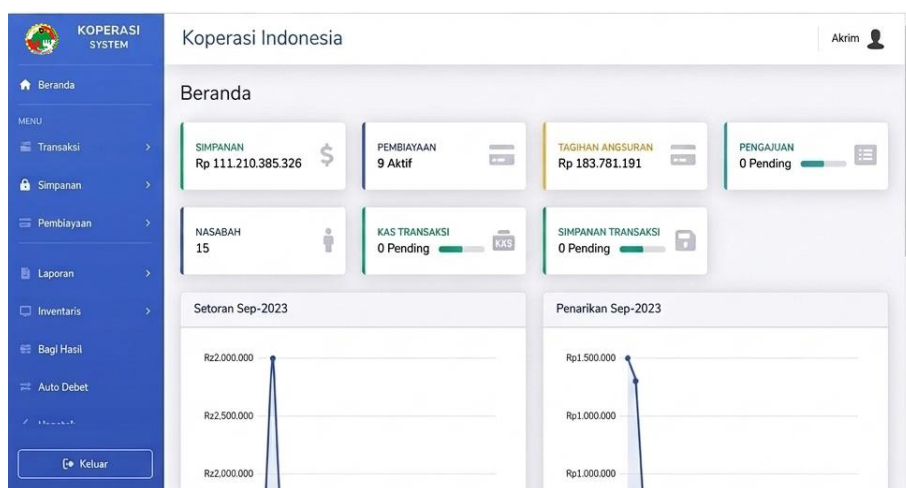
KOPERASI SYSTEM

Beranda

MENU

Transaksi

Simpanan

Pembiayaan

Laporan

Inventaris

Bagi Hasil

Auto Debet

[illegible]

Keluar

Koperasi Indonesia

Akrim

Beranda

SIMPANAN
Rp 111.210.385.326

PEMBIAYAAN
9 Aktif

TAGIHAN ANGSURAN
Rp 183.781.191

PENGAJUAN
0 Pending

NASABAH
15

KAS TRANSAKSI
0 Pending

KAS

SIMPANAN TRANSAKSI
0 Pending

Setoran Sep-2023

Rz2.000.000

Rz2.500.000

Rz2,000.000

Penarikan Sep-2023

Rp1.500.000

Rp1.000.000

Rp1.000.000